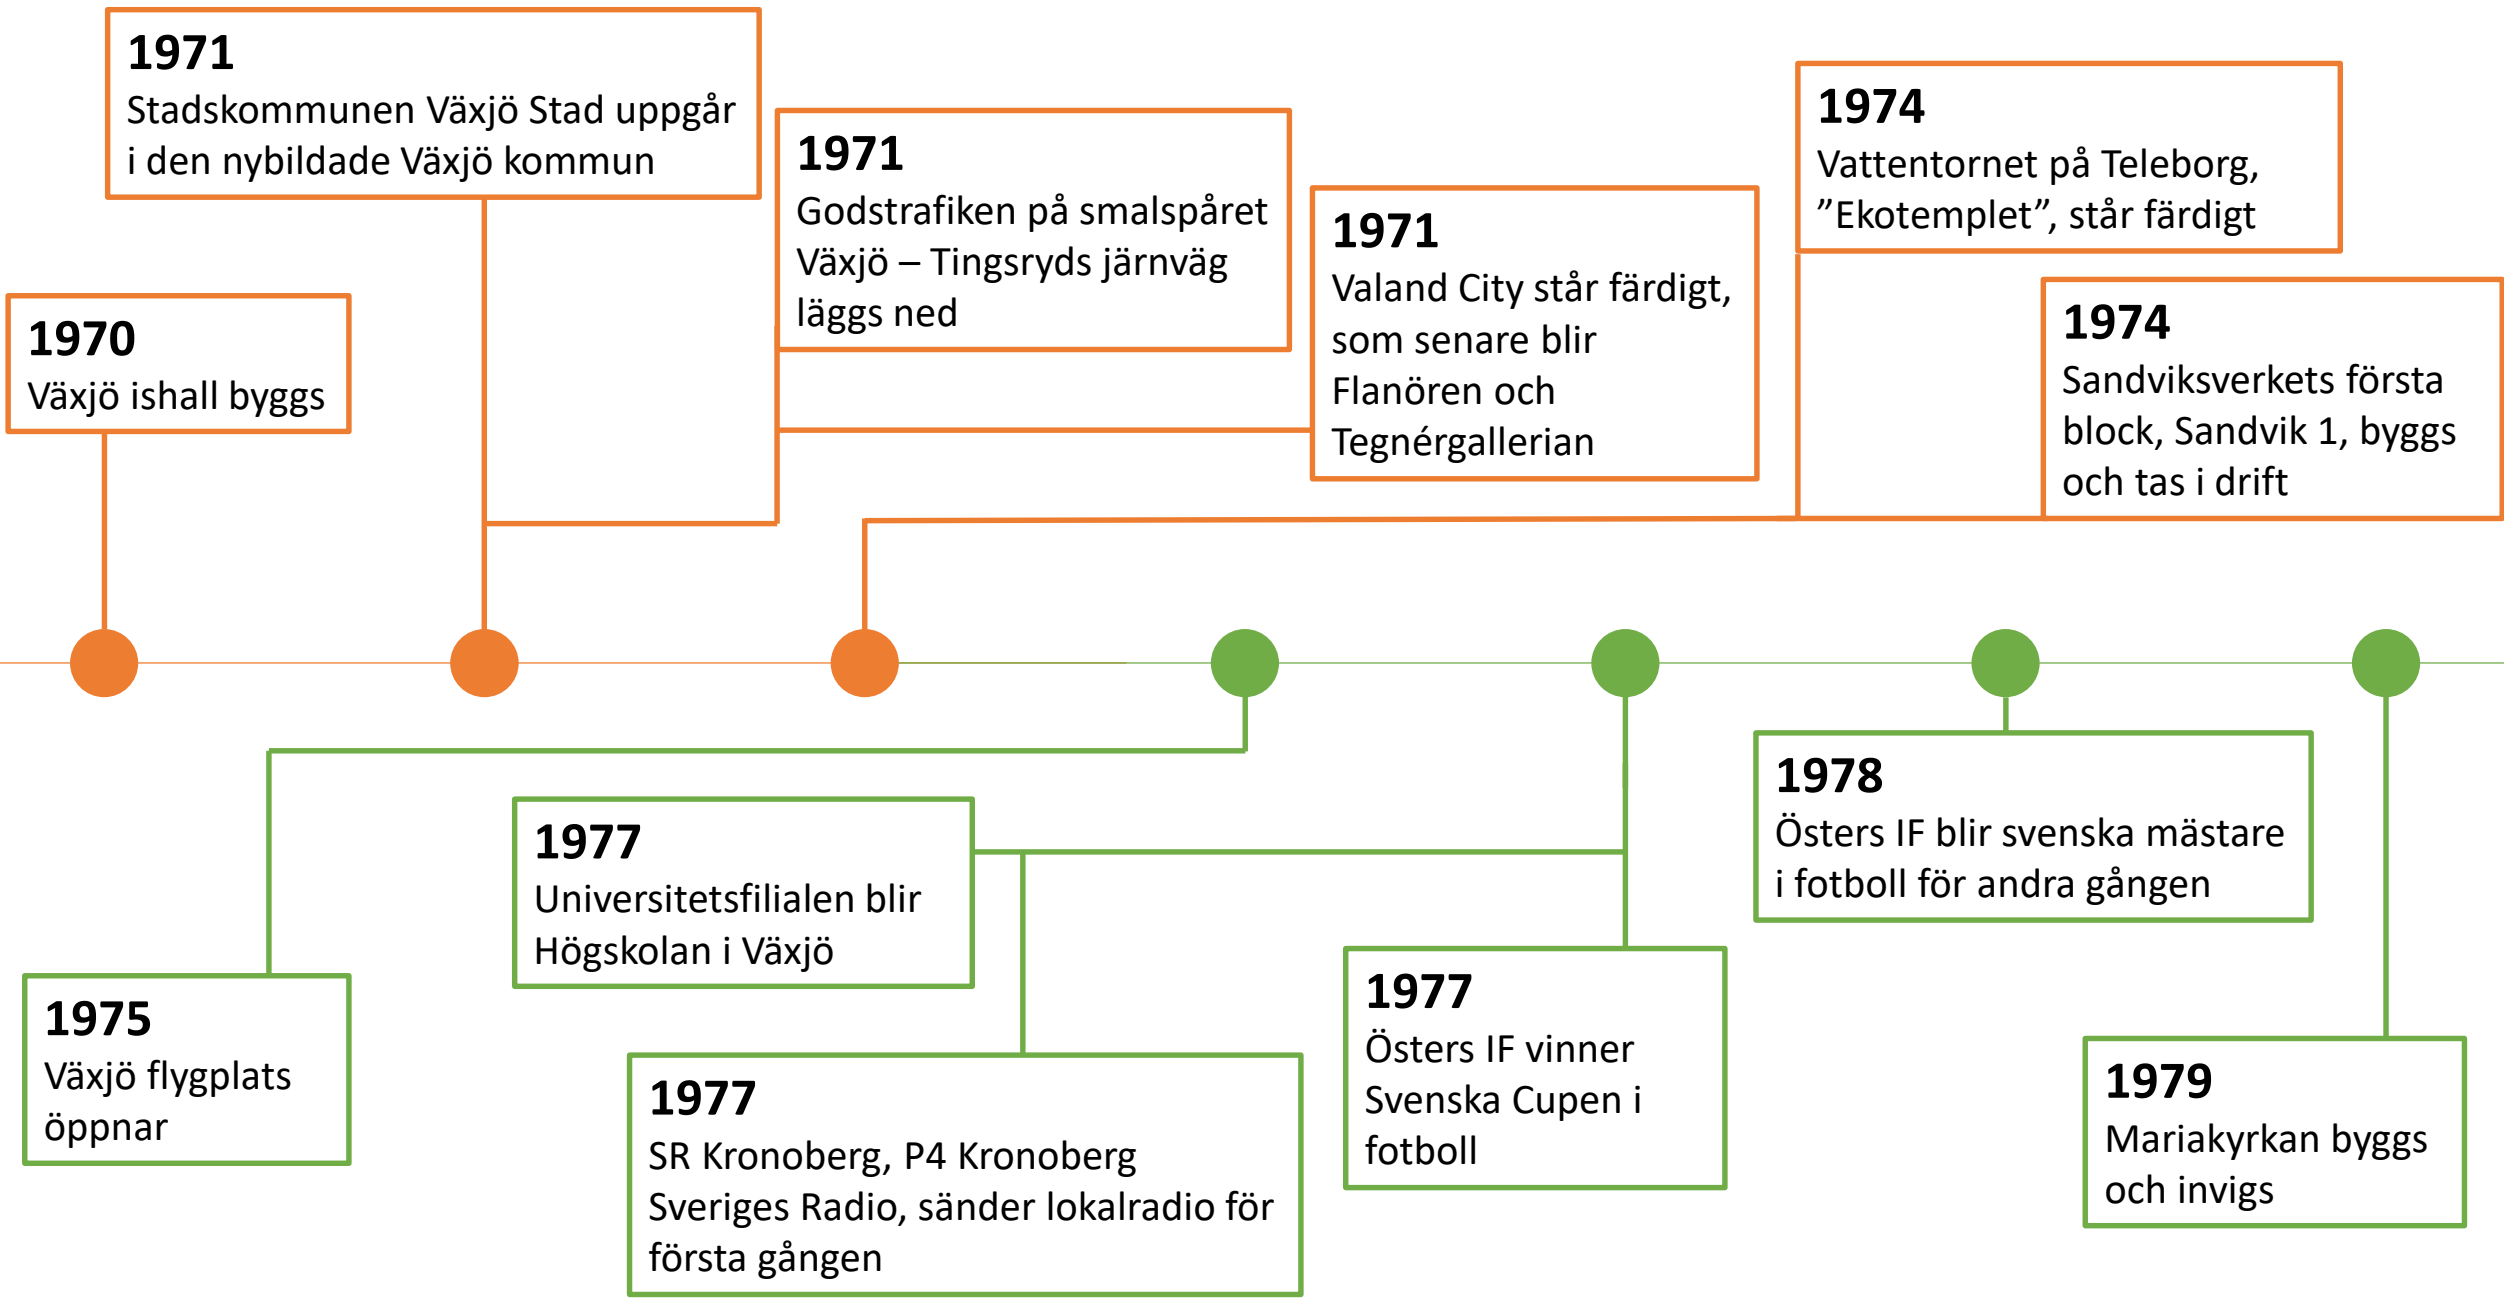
**1970**
Växjö ishall byggs

**1971**
Stadskommunen Växjö Stad uppgår i den nybildade Växjö kommun

**1971**
Godstrafiken på smalspåret Växjö – Tingsryds järnväg läggs ned

**1971**
Valand City står färdigt, som senare blir Flanören och Tegnérgallerian

**1974**
Vattentornet på Teleborg, ”Ekotemplet”, står färdigt

**1974**
Sandviksverkets första block, Sandvik 1, byggs och tas i drift

**1975**
Växjö flygplats öppnar

**1977**
Universitetsfilialen blir Högskolan i Växjö

**1977**
SR Kronoberg, P4 Kronoberg Sveriges Radio, sänder lokalradio för första gången

**1977**
Östers IF vinner Svenska Cupen i fotboll

**1978**
Östers IF blir svenska mästare i fotboll för andra gången

**1979**
Mariakyrkan byggs och invigs